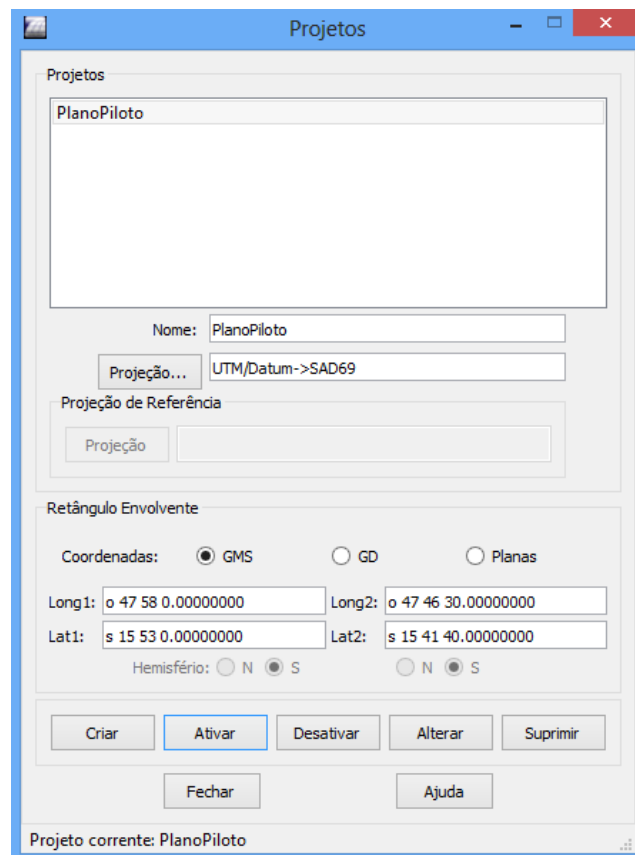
Projetos

Projetos

PlanoPiloto

Nome: PlanoPiloto

Projeção... UTM/Datum->SAD69

Projeção de Referência

Projeção

Retângulo Envolvente

Coordenadas: GMS GD Planas

Long1: o 47 58 0.00000000 Long2: o 47 46 30.00000000

Lat1: s 15 53 0.00000000 Lat2: s 15 41 40.00000000

Hemisfério: N S N S

Criar Ativar Desativar Alterar Suprimir

Fechar Ajuda

Projeto corrente: PlanoPiloto